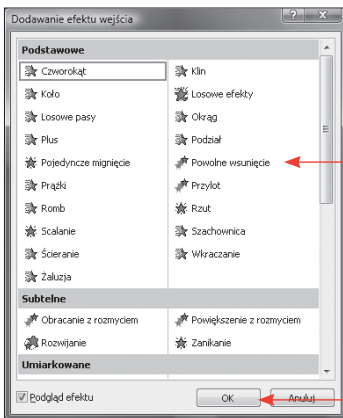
Dodawanie efektu wejścia

?

Podstawowe

Czworokąt

Klin

Koło

Losowe efekty

Losowe pasy

Okrąg

Plus

Podział

Pojedyncze mignięcie

Powolne wsunięcie

Prążki

Przylot

Romb

Rzut

Scalanie

Szachownica

Ścieranie

Wkraczanie

Żaluzja

Subtelne

Obracanie z rozmyciem

Powiększenie z rozmyciem

Rozwijanie

Zanikanie

Umiarkowane

Podgląd efektu

OK

Anuluj